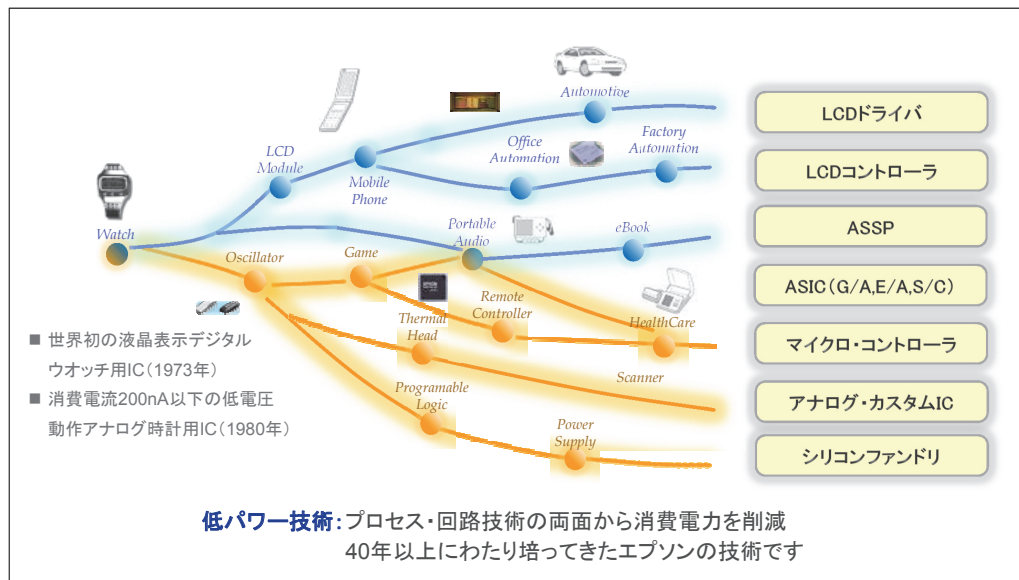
Watch

LCD Module

Mobile Phone

Automotive

Office Automation

Factory Automation

Portable Audio

eBook

Oscillator

Game

Remote Controller

HealthCare

Thermal Head

Scanner

Programable Logic

Power Supply

LCDドライバ

LCDコントローラ

ASSP

ASIC（G/A,E/A,S/C）

マイクロ・コントローラ

アナログ・カスタムIC

シリコンファンドリ

■ 世界初の液晶表示デジタルウオッチ用IC（1973年）

■ 消費電流200nA以下の低電圧動作アナログ時計用IC（1980年）

低パワー技術：プロセス・回路技術の両面から消費電力を削減
40年以上にわたり培ってきたエプソンの技術です